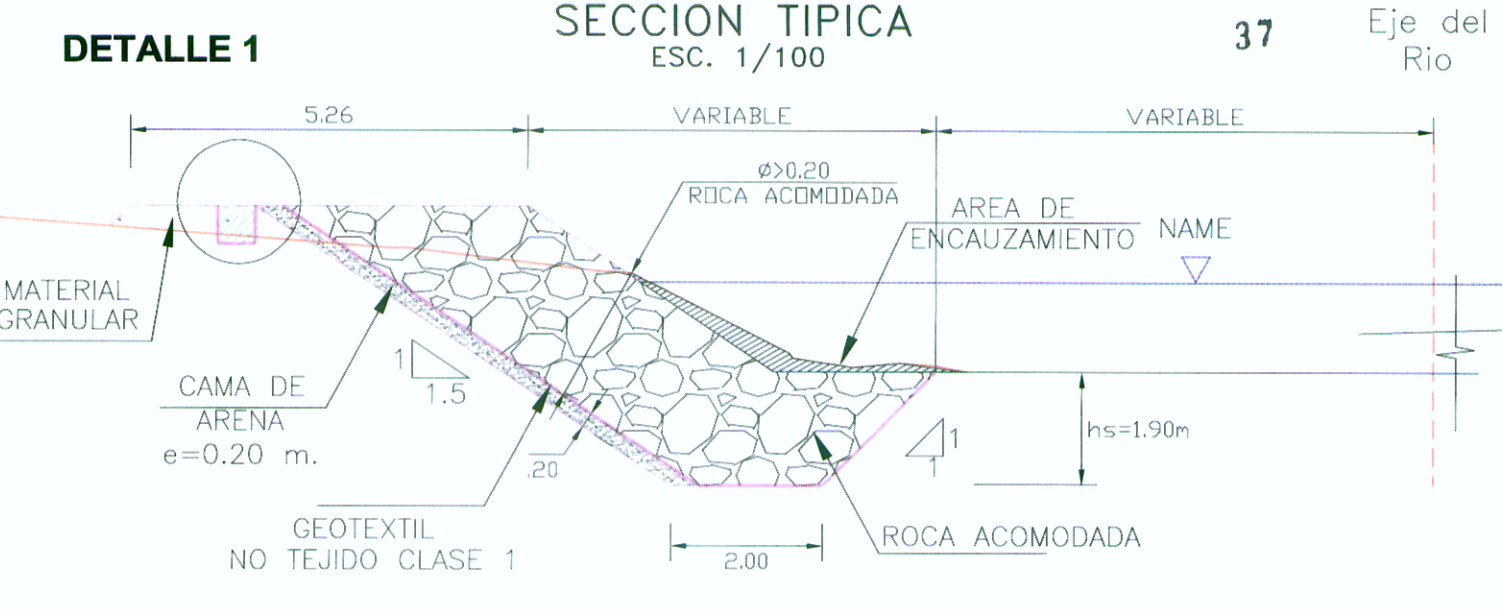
DETALLE 1

SECCION TIPICA
ESC. 1/100

37

Eje del Rio

5.26

VARIABLE

VARIABLE

$\phi$>0.20
ROCA ACOMODADA

AREA DE ENCAUZAMIENTO

NAME

MATERIAL GRANULAR

1
1.5

CAMA DE ARENA
e=0.20 m.

.20

1
1

hs=1.90m

GEOTEXTIL
NO TEJIDO CLASE 1

2.00

ROCA ACOMODADA